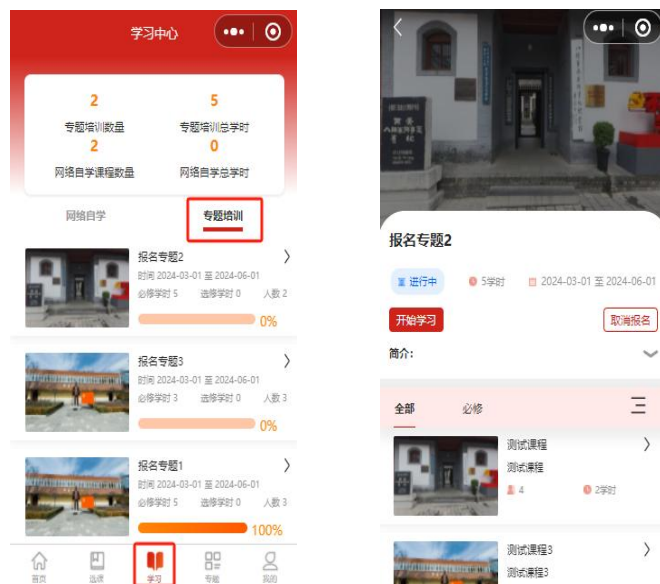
学习中心

2
专题培训数量
5
专题培训总学时
2
网络自学课程数量
0
网络自学总学时

网络自学
专题培训

报名专题2
时间 2024-03-01 至 2024-06-01
必修学时 5 选修学时 0 人数 2
0%

报名专题3
时间 2024-03-01 至 2024-06-01
必修学时 3 选修学时 0 人数 3
0%

报名专题1
时间 2024-03-01 至 2024-06-01
必修学时 5 选修学时 0 人数 3
100%

首页 选课 学习 专题 我的

报名专题2

进行中 5学时 2024-03-01 至 2024-06-01

开始学习
取消报名

简介:

全部 必修

测试课程
测试课程
4 2学时

测试课程3
测试课程3